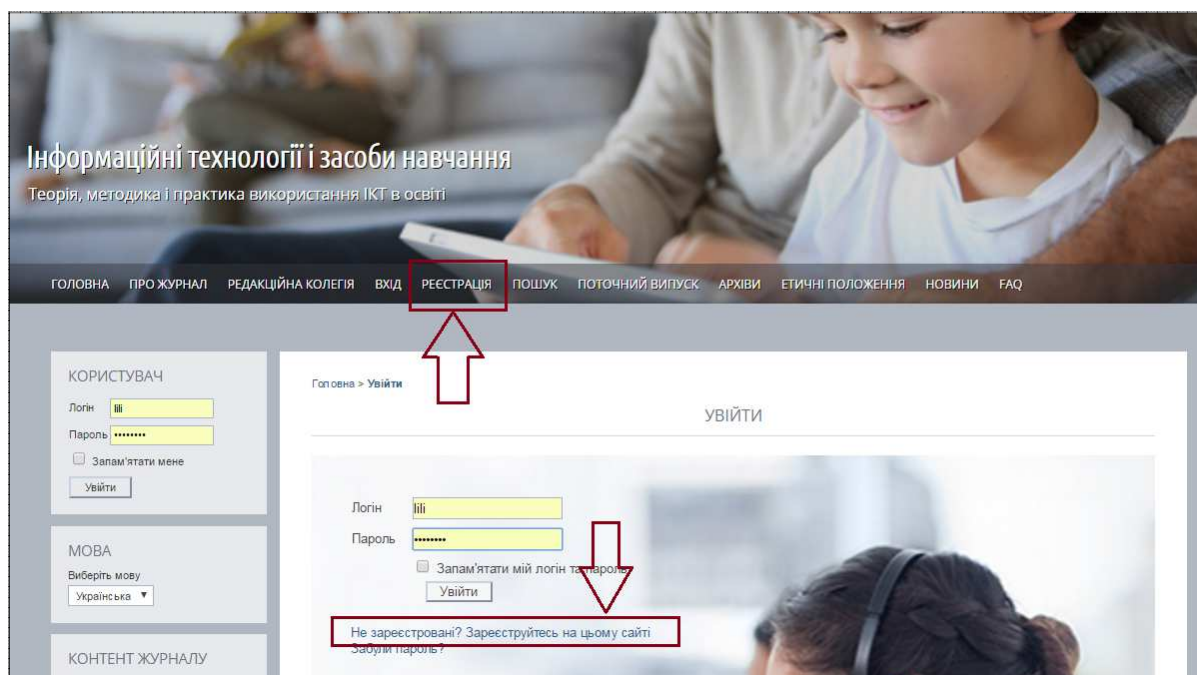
Інформаційні технології і засоби навчання
Теорія, методика і практика використання ІКТ в освіті

ГОЛОВНА ПРО ЖУРНАЛ РЕДАКЦІЙНА КОЛЕГІЯ ВХІД РЕЄСТРАЦІЯ ПОШУК ПОТОЧНИЙ ВИПУСК АРХІВИ ЕТИЧНІ ПОЛОЖЕННЯ НОВИНИ FAQ

КОРИСТУВАЧ
Логін lili
Пароль ••••••••
Запам'ятати мене
Увійти

МОВА
Виберіть мову
Українська

КОНТЕНТ ЖУРНАЛУ

Головна > Увійти

УВІЙТИ

Логін lili
Пароль ••••••••
Запам'ятати мій логін та пароль
Увійти

Не зареєстровані? Зареєструйтесь на цьому сайті
Забули пароль?